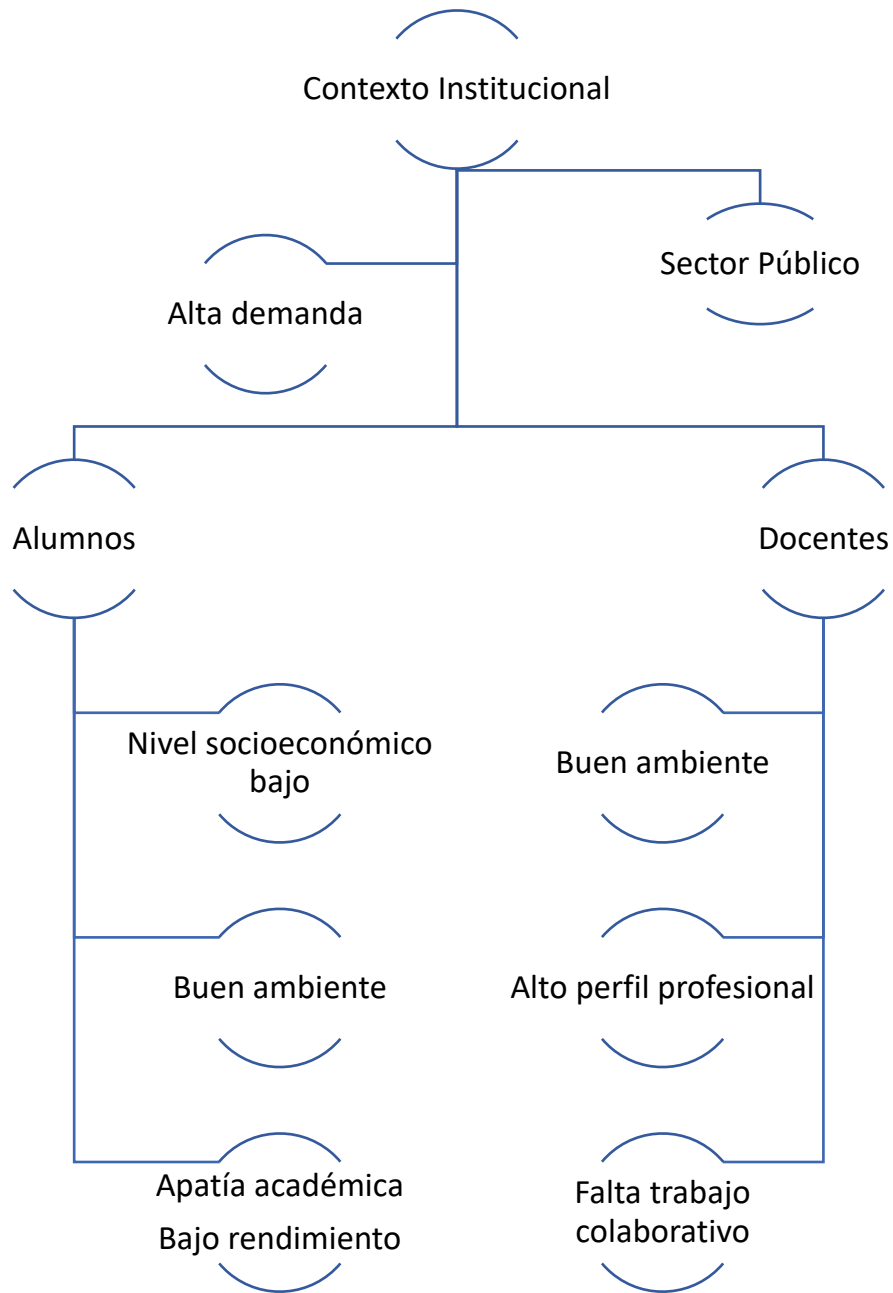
Contexto Institucional

Alta demanda

Sector Público

Alumnos

Docentes

Nivel socioeconómico bajo

Buen ambiente

Apatía académica

Bajo rendimiento

Buen ambiente

Alto perfil profesional

Falta trabajo colaborativo